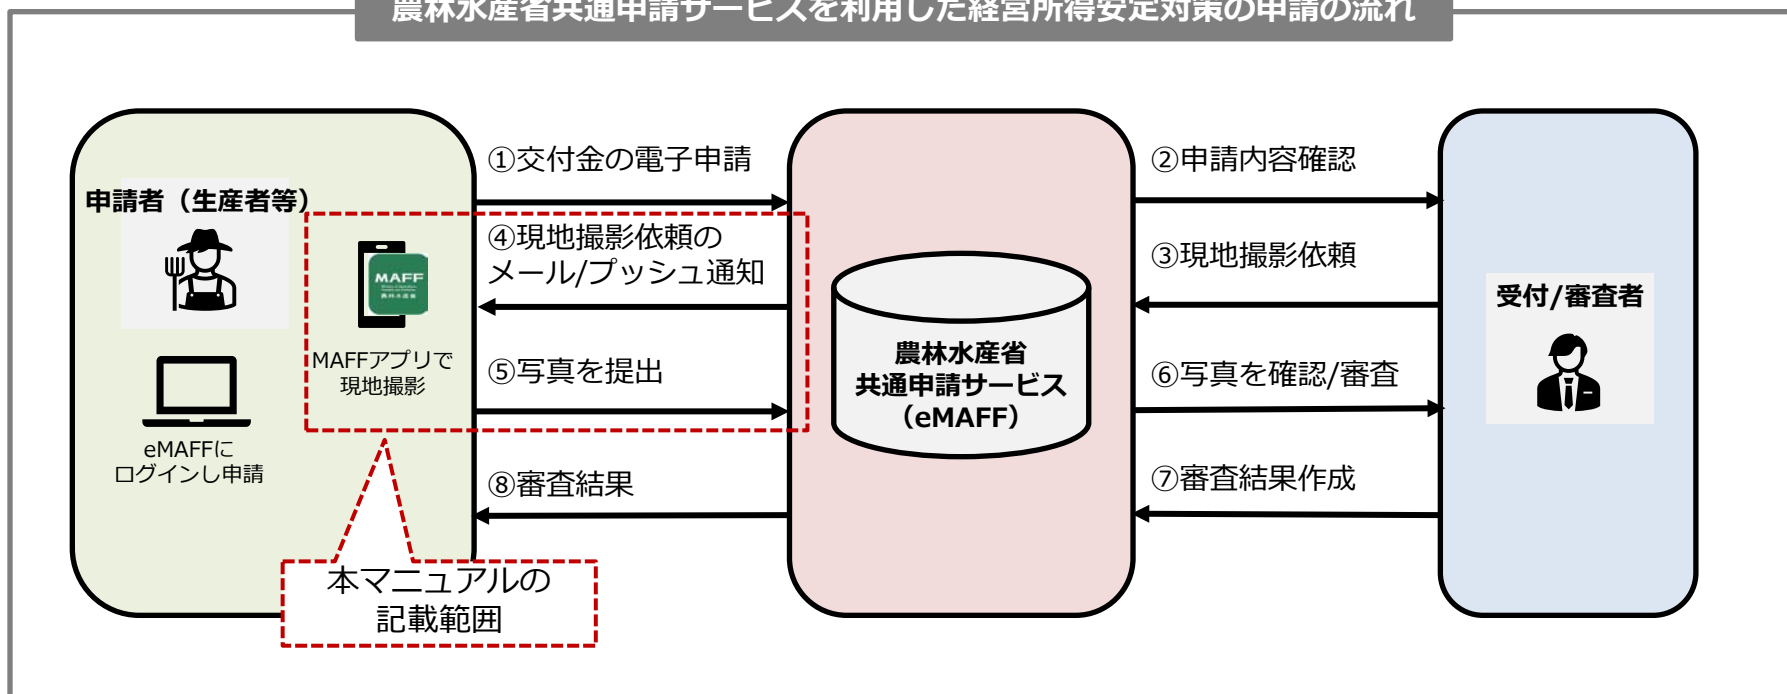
農林水産省共通申請サービスを利用した経営所得安定対策の申請の流れ

申請者（生産者等）

MAFF

MAFFアプリで現地撮影

eMAFFにログインし申請

①交付金の電子申請

④現地撮影依頼のメール/プッシュ通知

⑤写真を提出

⑧審査結果

農林水産省共通申請サービス（eMAFF）

②申請内容確認

③現地撮影依頼

⑥写真を確認/審査

⑦審査結果作成

受付/審査者

本マニュアルの記載範囲